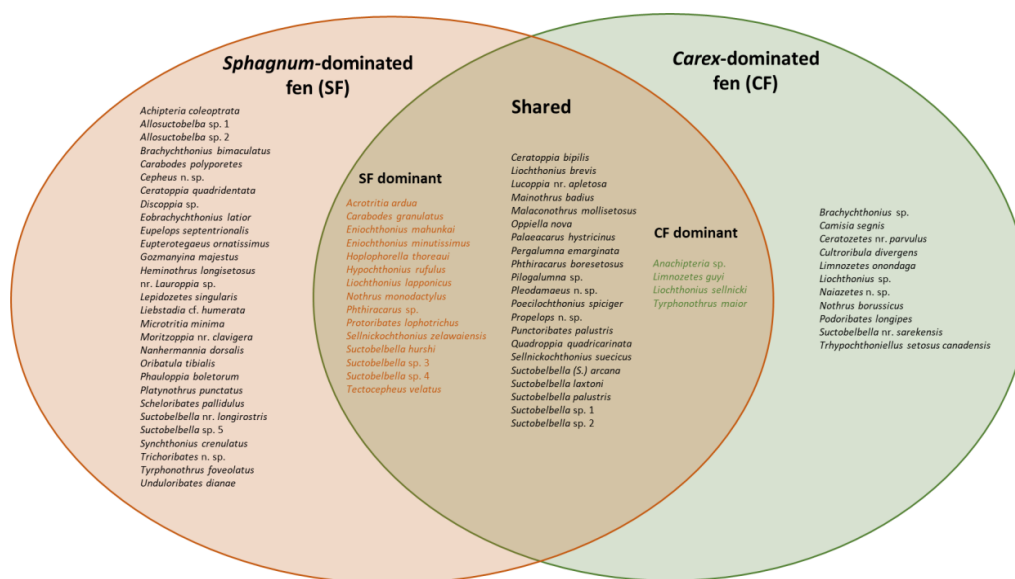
Sphagnum-dominated fen (SF)

Achipteria coleoptrata
Allosuctobelba sp. 1
Allosuctobelba sp. 2
Brachychthonius bimaculatus
Carabodes polyporetes
Cepheus n. sp.
Ceratoppia quadridentata
Discoppia sp.
Eobrachychthonius latior
Eupelops septentrionalis
Eupterotegaeus ornatissimus
Gozmanyina majestus
Heminothrus longisetosus
nr. Lauroppia sp.
Lepidozetes singularis
Liebstadia cf. humerata
Microtritia minima
Moritzoppia nr. clavigera
Nanhermannia dorsalis
Oribatula tibialis
Phauloppia boletorum
Platynothrus punctatus
Scheloribates pallidulus
Suctobelbella nr. longirostris
Suctobelbella sp. 5
Synchthonius crenulatus
Trichoribates n. sp.
Tyrphonothrus foveolatus
Unduloribates dianae

SF dominant

Acrotritia ardua
Carabodes granulatus
Eniochthonius mahunkai
Eniochthonius minutissimus
Hoplophorella thoreaui
Hypochthonius rufulus
Liochthonius lapponicus
Nothrus monodactylus
Phthiracarus sp.
Protoribates lophotrichus
Sellnickochthonius zelawaiensis
Suctobelbella hurshi
Suctobelbella sp. 3
Suctobelbella sp. 4
Tectocepheus velatus

Shared

Ceratoppia bipilis
Liochthonius brevis
Lucoppia nr. apletosa
Mainothrus badius
Malaconothrus mollisetosus
Oppiella nova
Palaeacarus hystricinus
Pergalumna emarginata
Phthiracarus boresetosus
Pilogalumna sp.
Pleodamaeus n. sp.
Poecilochthonius spiciger
Propelops n. sp.
Punctoribates palustris
Quadroppia quadricarinata
Sellnickochthonius suecicus
Suctobelbella (S.) arcana
Suctobelbella laxtoni
Suctobelbella palustris
Suctobelbella sp. 1
Suctobelbella sp. 2

CF dominant

Anachipteria sp.
Limnozetes guyi
Liochthonius sellnicki
Tyrphonothrus maior

Carex-dominated fen (CF)

Brachychthonius sp.
Camisia segnis
Ceratozetes nr. parvulus
Cultroribula divergens
Limnozetes onondaga
Liochthonius sp.
Naiazetes n. sp.
Nothrus borussicus
Podoribates longipes
Suctobelbella nr. sarekensis
Trhypochthoniellus setosus canadensis